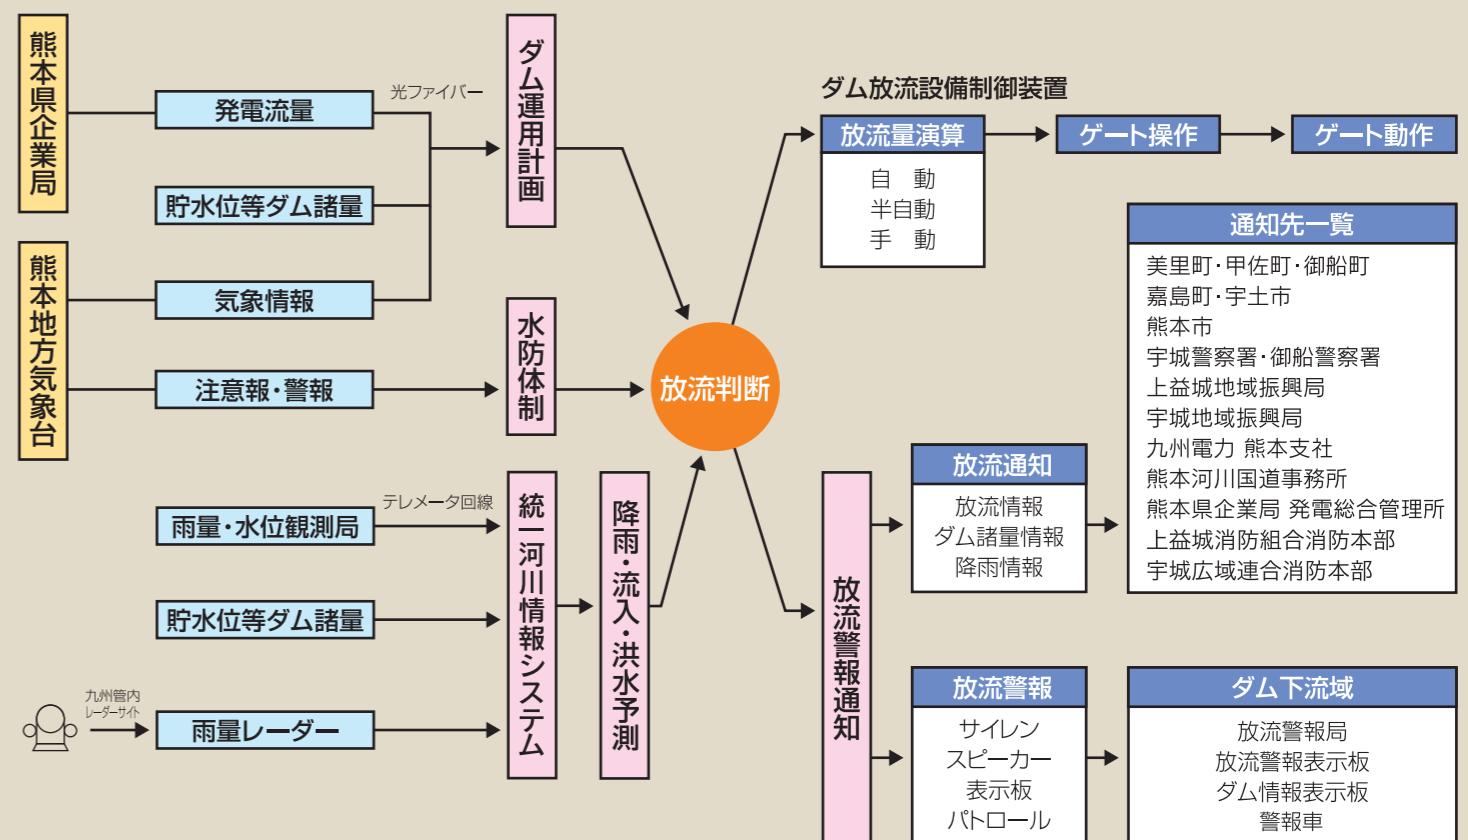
熊本県企業局

熊本地方気象台

発電流量

貯水位等ダム諸量

気象情報

注意報・警報

光ファイバー

ダム運用計画

水防体制

放流判断

ダム放流設備制御装置

放流量演算

自　動
半自動
手　動

ゲート操作

ゲート動作

通知先一覧

美里町・甲佐町・御船町
嘉島町・宇土市
熊本市
宇城警察署・御船警察署
上益城地域振興局
宇城地域振興局
九州電力 熊本支社
熊本河川国道事務所
熊本県企業局 発電総合管理所
上益城消防組合消防本部
宇城広域連合消防本部

テレメータ回線

雨量・水位観測局

貯水位等ダム諸量

九州管内
レーダーサイト

雨量レーダー

統一河川情報システム

降雨・流入・洪水予測

放流警報通知

放流通知

放流情報
ダム諸量情報
降雨情報

放流警報

サイレン
スピーカー
表示板
パトロール

ダム下流域

放流警報局
放流警報表示板
ダム情報表示板
警報車